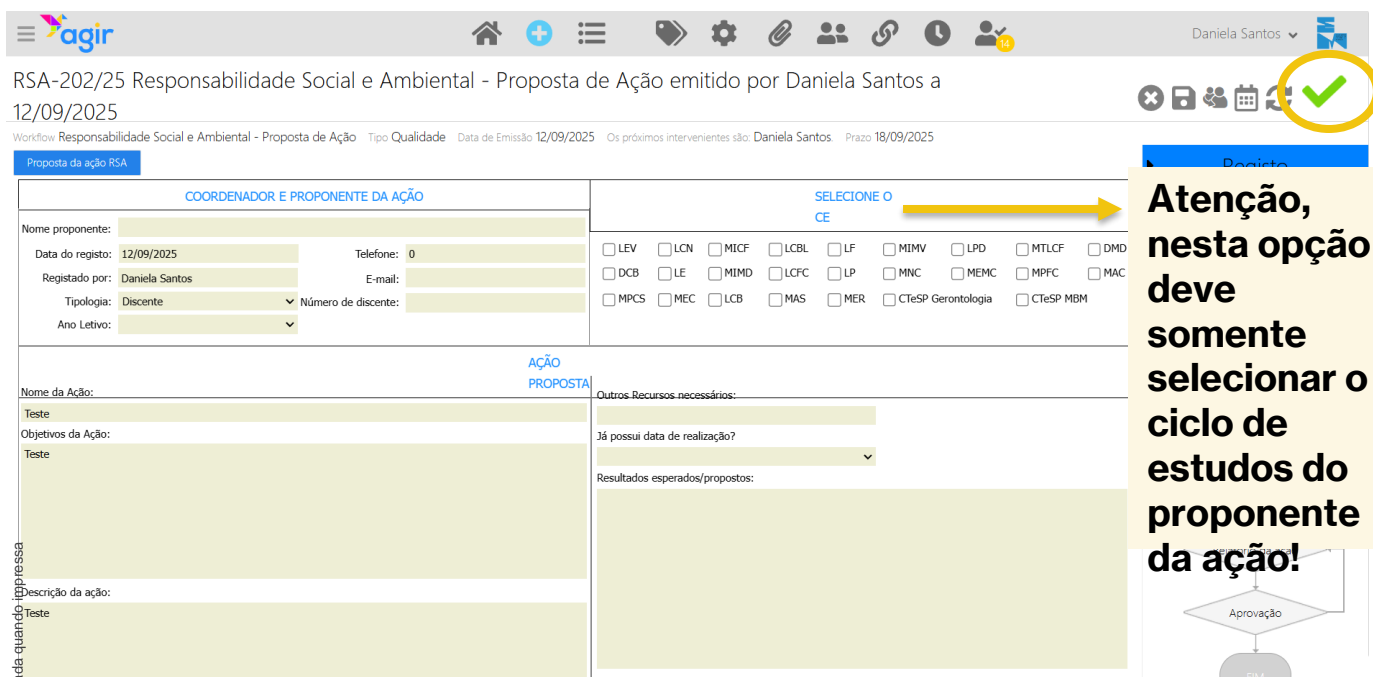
agir

14

Daniela Santos

RSA-202/25 Responsabilidade Social e Ambiental - Proposta de Ação emitido por Daniela Santos a 12/09/2025

Workflow Responsabilidade Social e Ambiental - Proposta de Ação Tipo Qualidade Data de Emissão 12/09/2025 Os próximos intervenientes são: Daniela Santos. Prazo 18/09/2025

Proposta da ação RSA

Registo

COORDENADOR E PROPONENTE DA AÇÃO

Nome proponente:
Data do registo: 12/09/2025
Telefone: 0
Registado por: Daniela Santos
E-mail:
Tipologia: Discente
Número de discente:
Ano Letivo:

SELECIONE O CE

LEV LCN MICF LCBL LF MIMV LPD MTLCF DMD
DCB LE MIMD LCFC LP MNC MEMC MPFC MAC
MPCS MEC LCB MAS MER CTeSP Gerontologia CTeSP MBM

Atenção, nesta opção deve somente selecionar o ciclo de estudos do proponente da ação!

AÇÃO PROPOSTA

Nome da Ação:
Teste
Objetivos da Ação:
Teste
Descrição da ação:
Teste

Outros Recursos necessários:
Já possui data de realização?
Resultados esperados/propostos:

Aprovação

da quando impressa